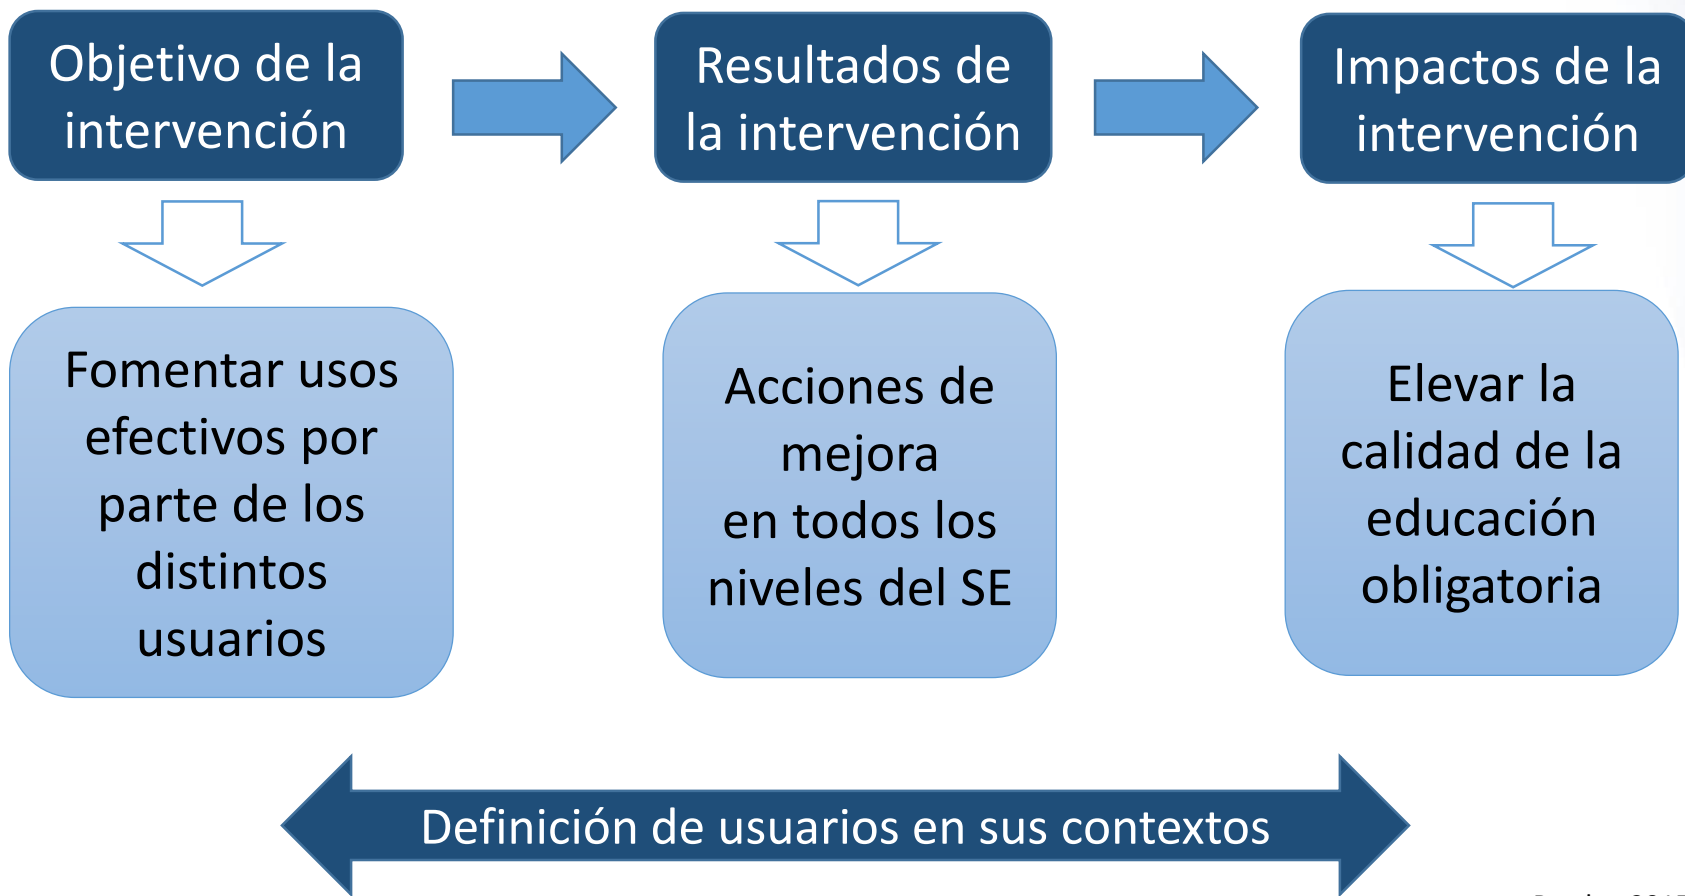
Objetivo de la intervención

Resultados de la intervención

Impactos de la intervención

Fomentar usos efectivos por parte de los distintos usuarios

Acciones de mejora en todos los niveles del SE

Elevar la calidad de la educación obligatoria

Definición de usuarios en sus contextos

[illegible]